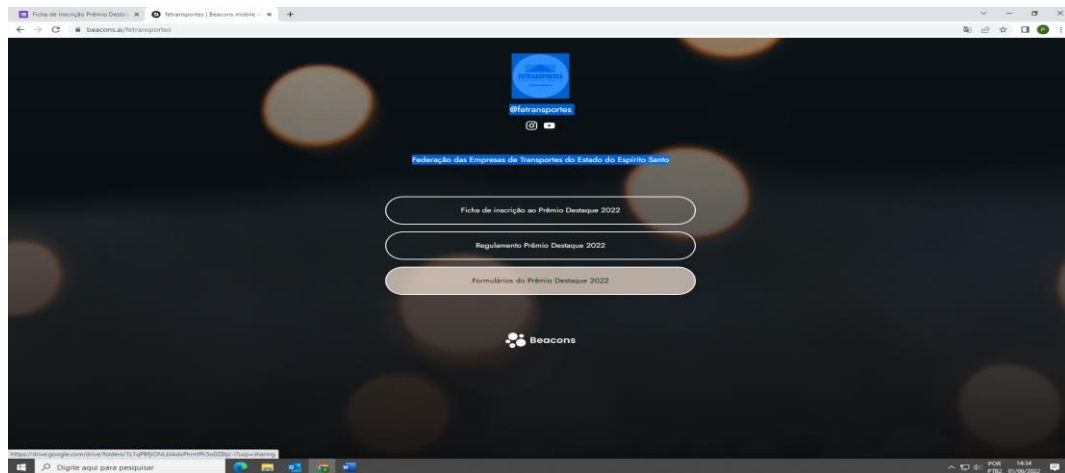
Ficha de Inscrição Prêmio Desta ×
fetransportes | Beacons mobile ×
+
beacons.ai/fetransportes

FETRANSPORTES

@fetransportes

Federação das Empresas de Transportes do Estado do Espírito Santo

Ficha de inscrição ao Prêmio Destaque 2022

Regulamento Prêmio Destaque 2022

Formulários do Prêmio Destaque 2022

Beacons

https://drive.google.com/drive/folders/1L1qP8SjONLbiIubvPhmtPh5o028Sjc-l?usp=sharing

Digite aqui para pesquisar

POR PTB2 14:34 01/06/2022